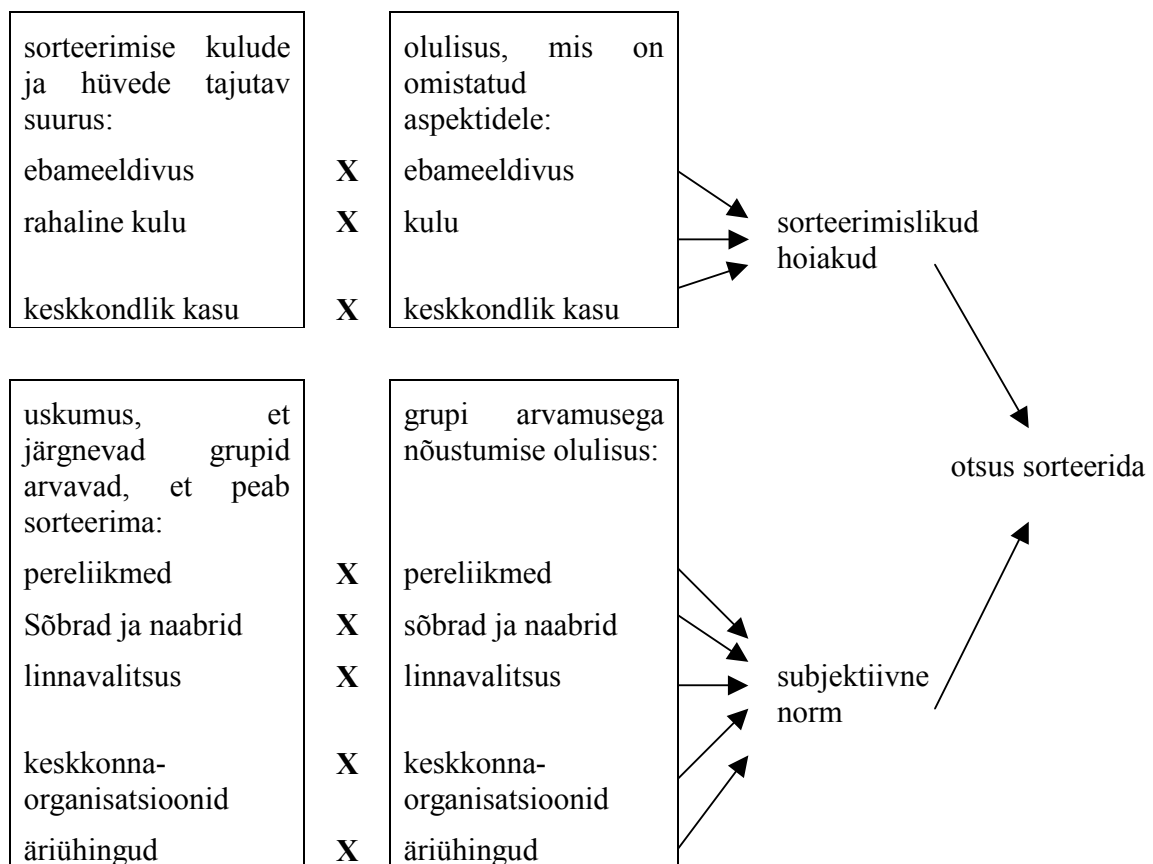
sorteerimise kulude ja hüvede tajutav suurus:

ebameeldivus

rahaline kulu

keskkondlik kasu

X

X

X

olulisus, mis on omistatud aspektidele:

ebameeldivus

kulu

keskkondlik kasu

sorteerimislikud hoiakud

uskumus, et järgnevad grupid arvavad, et peab sorteerima:

pereliikmed

Sõbrad ja naabrid

linnavalitsus

keskkonna-organisatsioonid

äriühingud

X

X

X

X

X

grupi arvamusega nõustumise olulisus:

pereliikmed

sõbrad ja naabrid

linnavalitsus

keskkonna-organisatsioonid

äriühingud

subjektiivne norm

otsus sorteerida